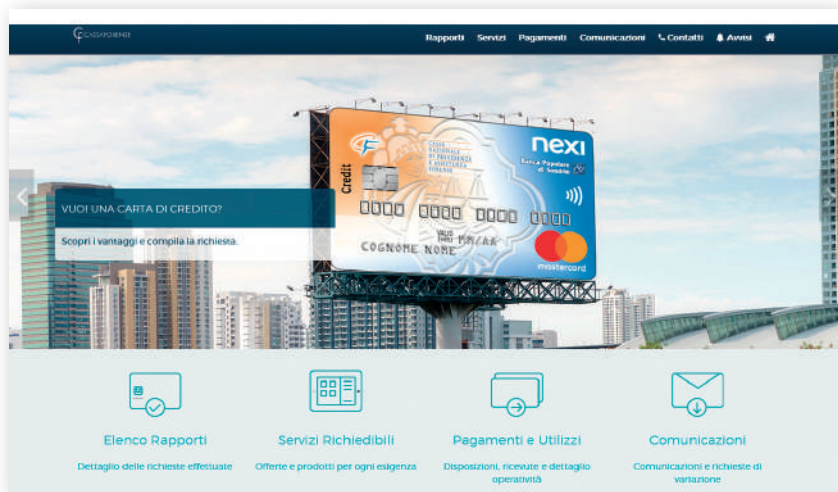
CASSAFORENSE

Rapporti Servizi Pagamenti Comunicazioni Contatti Avvisi

VUOI UNA CARTA DI CREDITO?

Scopri i vantaggi e compila la richiesta.

Credit

CASSA NAZIONALE DI PREVIDENZA E ASSISTENZA FORENSE

nexi

Banca Popolare di Sondrio

0000 0000 0000 0000

VALID THRU MM/AA

COGNOME NOME

mastercard

Elenco Rapporti

Dettaglio delle richieste effettuate

Servizi Richiedibili

Offerte e prodotti per ogni esigenza

Pagamenti e Utilizzi

Disposizioni, ricevute e dettaglio operatività

Comunicazioni

Comunicazioni e richieste di variazione